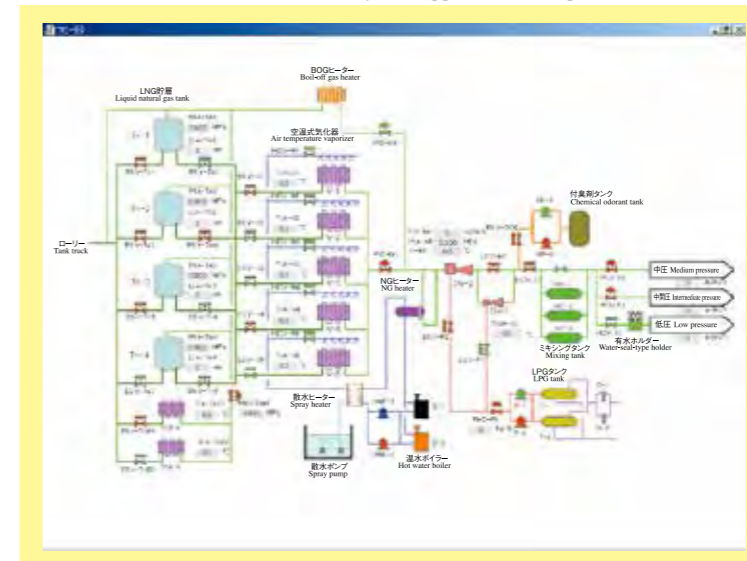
BOGヒーター
Boil-off gas heater

LNG貯層
Liquid natural gas tank

空温式気化器
Air temperature vaporizer

付臭剤タンク
Chemical odorant tank

ローリー
Tank truck

NGヒーター
NG heater

中圧 Medium pressure

中間圧 Intermediate pressure

低圧 Low pressure

有水ホルダー
Water-seal-type holder

ミキシングタンク
Mixing tank

LPGタンク
LPG tank

散水ヒーター
Spray heater

温水ボイラー
Hot water boiler

散水ポンプ
Spray pump